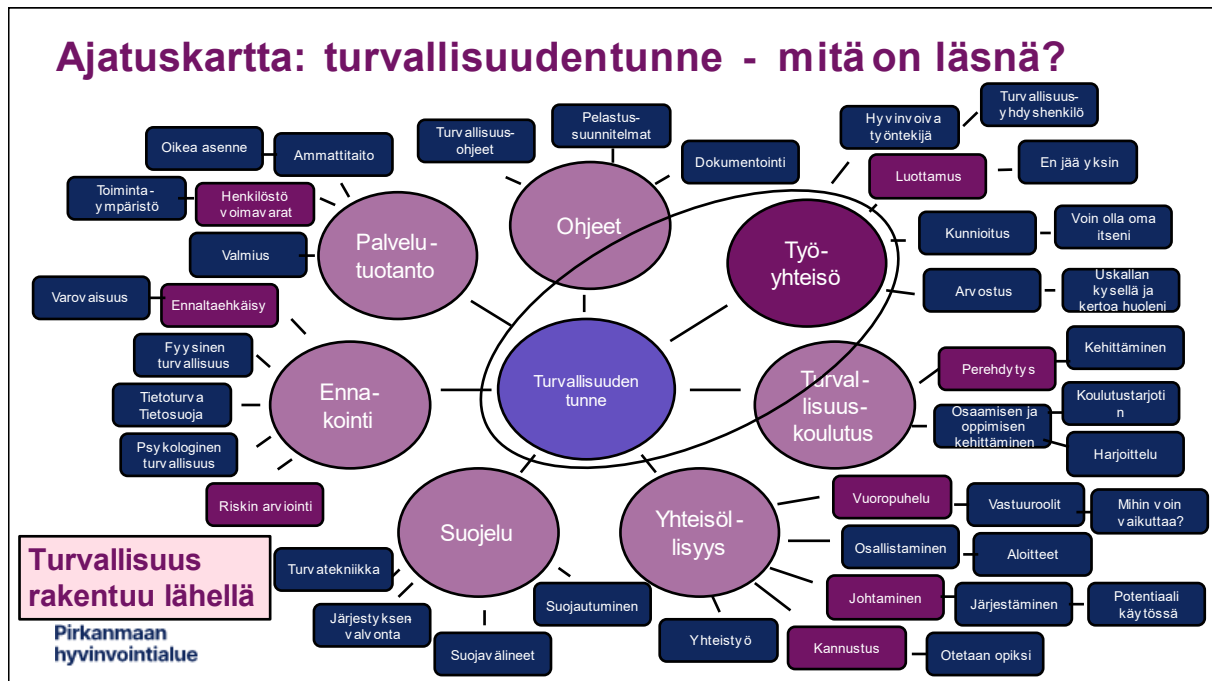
Ajatuskartta: turvallisuudentunne - mitä on läsnä?

Turvallisuuden tunne

Ohjeet
Turvallisuus-ohjeet
Pelastus-suunnitelmat
Dokumentointi

Työ-yhteisö
Hyvinvoiva työntekijä
Turvallisuus-yhdyshenkilö
Luottamus
En jää yksin
Kunnioitus
Voin olla oma itseni
Arvostus
Uskallan kysellä ja kertoa huoleni

Turval-lisuus-koulutus
Perehdytys
Kehittäminen
Osaamisen ja oppimisen kehittäminen
Koulutustarjotin
Harjoittelu

Yhteisöl-lisyys
Vuoropuhelu
Vastuuroolit
Mihin voin vaikuttaa?
Osallistaminen
Aloitteet
Johtaminen
Järjestäminen
Potentiaali käytössä
Kannustus
Otetaan opiksi
Yhteistyö

Suojelu
Turvatekniikka
Järjestyksen valvonta
Suojavälineet
Suojautuminen

Enna-kointi
Varovaisuus
Ennaltaehkäisy
Fyysinen turvallisuus
Tietoturva Tietosuoja
Psykologinen turvallisuus
Riskin arviointi

Palvelu-tuotanto
Oikea asenne
Ammattitaito
Toiminta-ympäristö
Henkilöstö voimavarat
Valmius

Turvallisuus rakentuu lähellä

Pirkanmaan hyvinvointialue